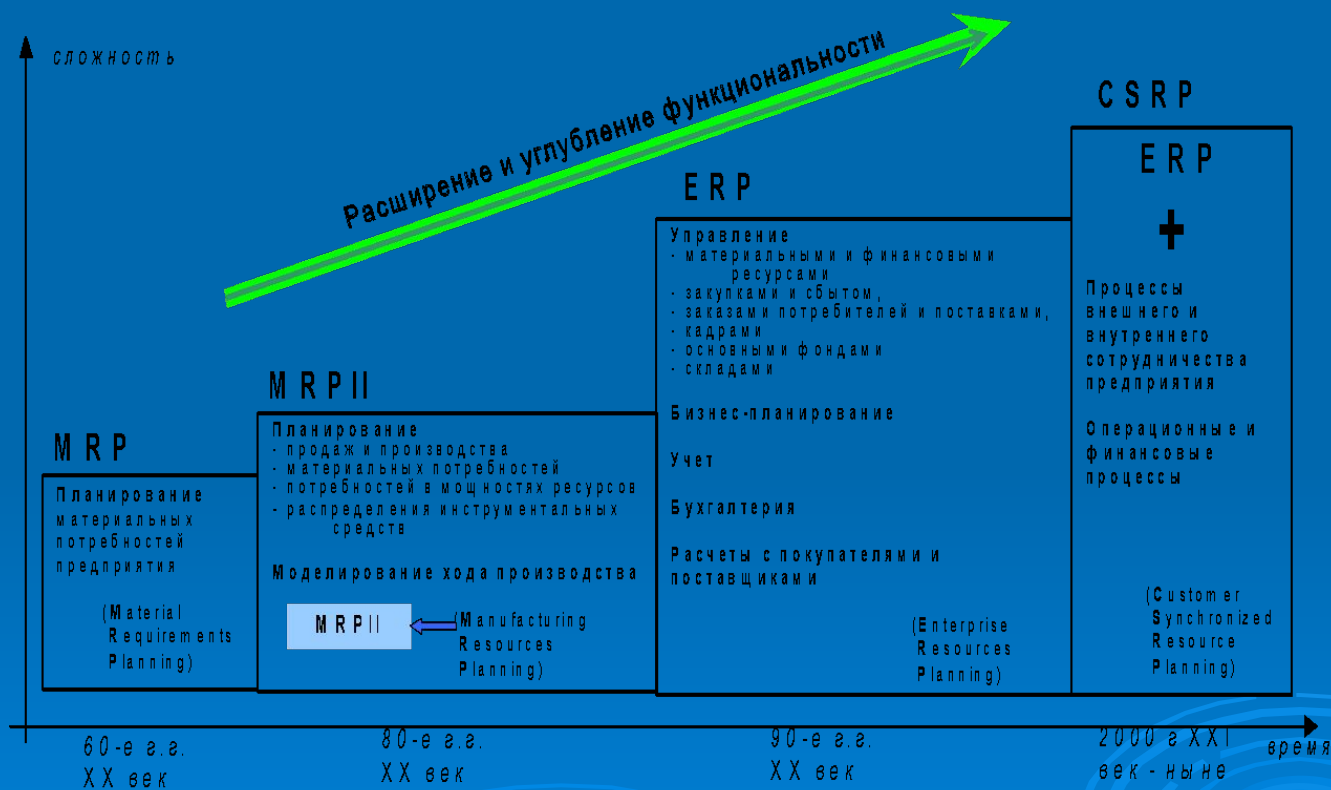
сложность

Расширение и углубление функциональности

CSRP

ERP

MRP

Планирование материальных потребностей предприятия

(Material Requirements Planning)

MRPII

Планирование
- продаж и производства
- материальных потребностей
- потребностей в мощностях ресурсов
- распределения инструментальных средств

Моделирование хода производства

MRPII

(Manufacturing Resources Planning)

ERP

Управление
- материальными и финансовыми ресурсами
- закупками и сбытом,
- заказами потребителей и поставками,
- кадрами
- основными фондами
- складами

Бизнес-планирование

Учет

Бухгалтерия

Расчеты с покупателями и поставщиками

(Enterprise Resources Planning)

ERP

+

Процессы внешнего и внутреннего сотрудничества предприятия

Операционные и финансовые процессы

(Customer Synchronized Resource Planning)

60-е г.г. XX век

80-е г.г. XX век

90-е г.г. XX век

2000 г XXI век - ныне

время